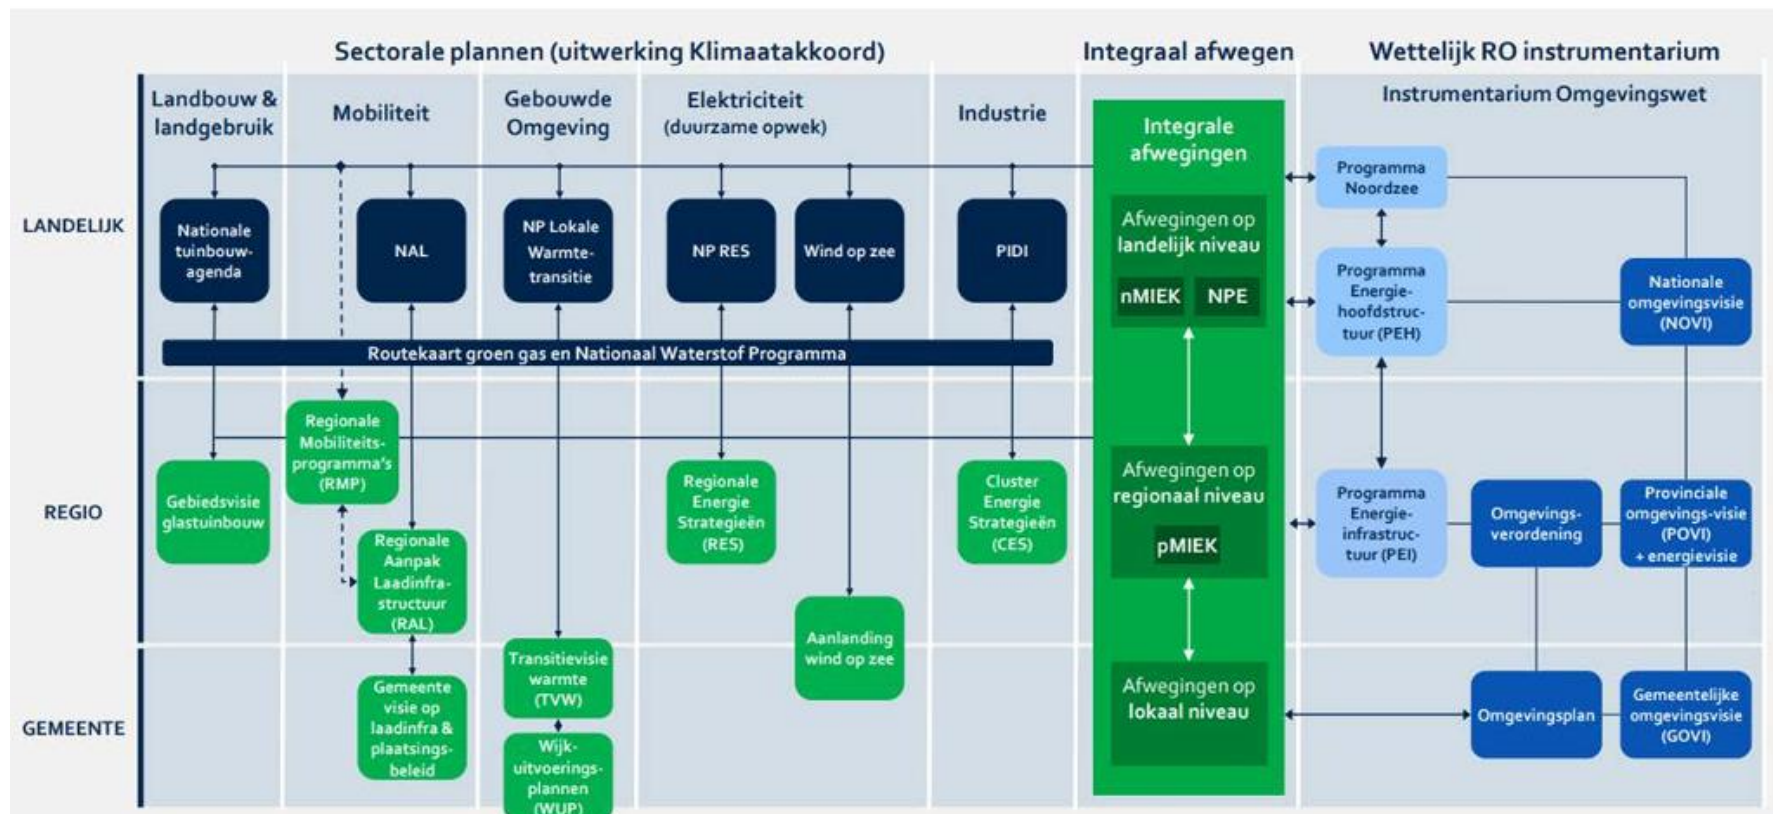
Sectorale plannen (uitwerking Klimaatakkoord)

Integraal afwegen

Wettelijk RO instrumentarium

Landbouw & landgebruik

Mobiliteit

Gebouwde Omgeving

Elektriciteit (duurzame opwek)

Industrie

Instrumentarium Omgevingswet

LANDELIJK

REGIO

GEMEENTE

Nationale tuinbouw-agenda

NAL

NP Lokale Warmte-transitie

NP RES

Wind op zee

PIDI

Integrale afwegingen

Afwegingen op landelijk niveau

nMIEK

NPE

Programma Noordzee

Programma Energie-hoofdstructuur (PEH)

Nationale omgevingsvisie (NOVI)

Routekaart groen gas en Nationaal Waterstof Programma

Regionale Mobiliteits-programma's (RMP)

Gebiedsvisie glastuinbouw

Regionale Aanpak Laadinfra-structuur (RAL)

Regionale Energie Strategieën (RES)

Cluster Energie Strategieën (CES)

Afwegingen op regionaal niveau

pMIEK

Programma Energie-infrastructuur (PEI)

Omgevings-verordening

Provinciale omgevings-visie (POVI) + energievisie

Aanlanding wind op zee

Gemeente visie op laadinfra & plaatsings-beleid

Transitievisie warmte (TVW)

Wijk-uitvoerings-plannen (WUP)

Afwegingen op lokaal niveau

Omgevingsplan

Gemeentelijke omgevingsvisie (GOVI)